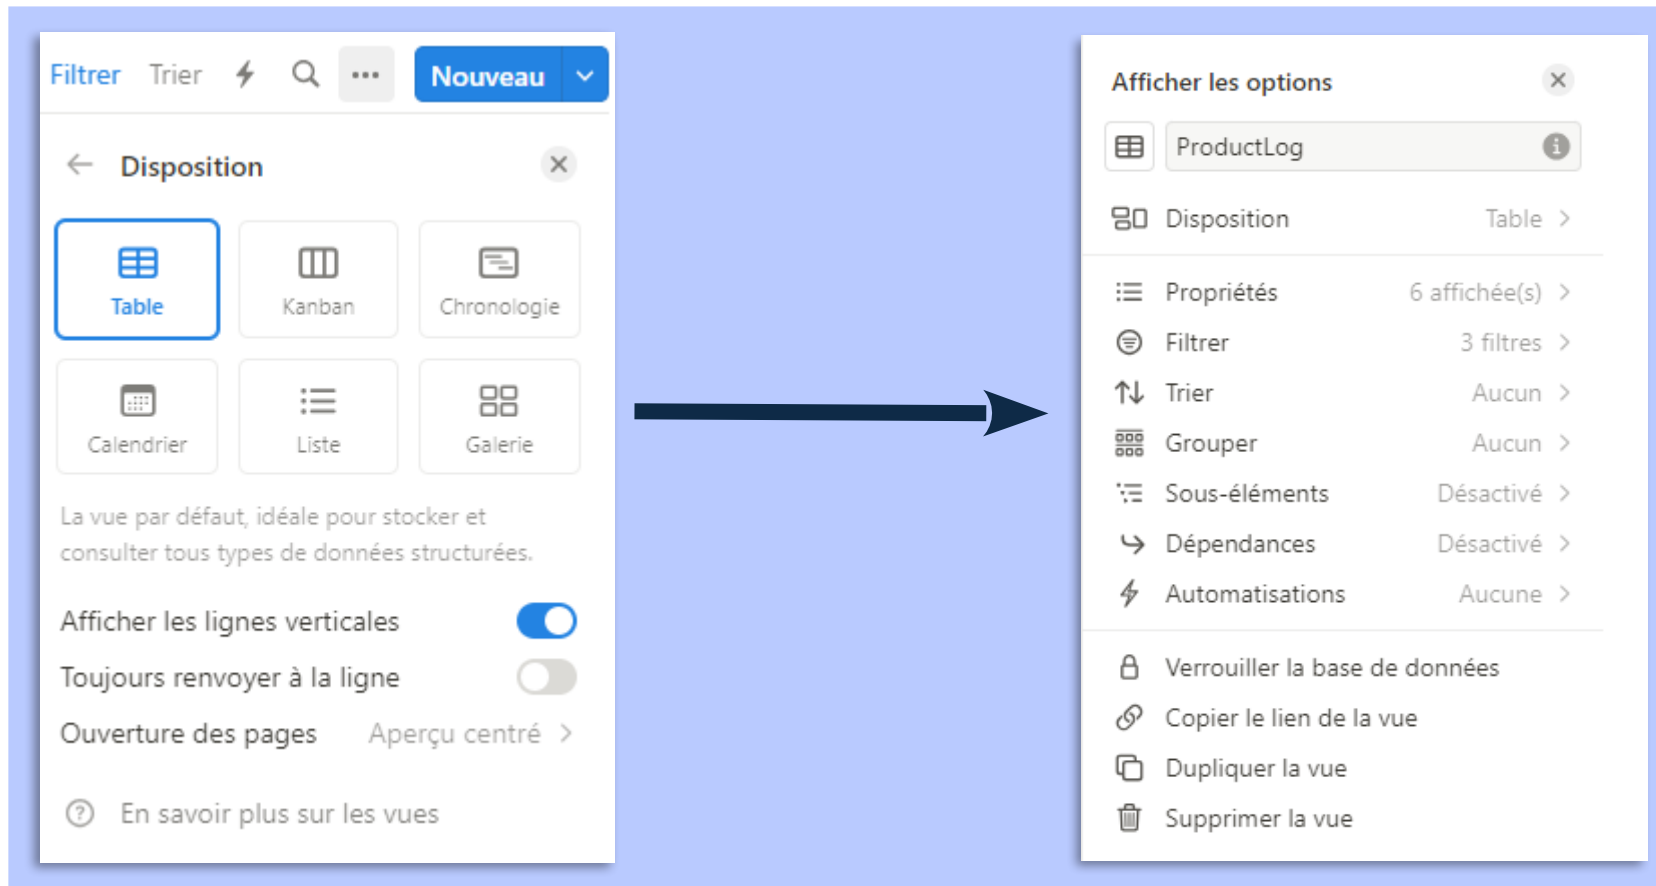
Filtrer Trier Nouveau

Disposition

Table
Kanban
Chronologie
Calendrier
Liste
Galerie

La vue par défaut, idéale pour stocker et consulter tous types de données structurées.

Afficher les lignes verticales
Toujours renvoyer à la ligne
Ouverture des pages Aperçu centré

En savoir plus sur les vues

Afficher les options

ProductLog

Disposition Table

Propriétés 6 affichée(s)
Filtrer 3 filtres
Trier Aucun
Grouper Aucun
Sous-éléments Désactivé
Dépendances Désactivé
Automatisations Aucune

Verrouiller la base de données
Copier le lien de la vue
Dupliquer la vue
Supprimer la vue